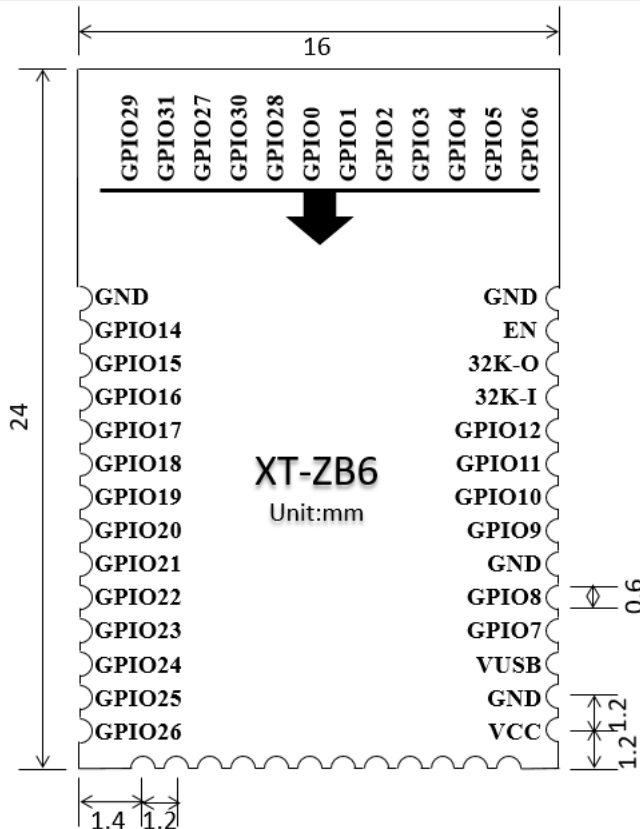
16

24

GPIO29 GPIO31 GPIO27 GPIO30 GPIO28 GPIO0 GPIO1 GPIO2 GPIO3 GPIO4 GPIO5 GPIO6

GND
GPIO14
GPIO15
GPIO16
GPIO17
GPIO18
GPIO19
GPIO20
GPIO21
GPIO22
GPIO23
GPIO24
GPIO25
GPIO26

GND
EN
32K-O
32K-I
GPIO12
GPIO11
GPIO10
GPIO9
GND
GPIO8
GPIO7
VUSB
GND
VCC

XT-ZB6
Unit:mm

0.6
1.2
1.2
1.4
1.2